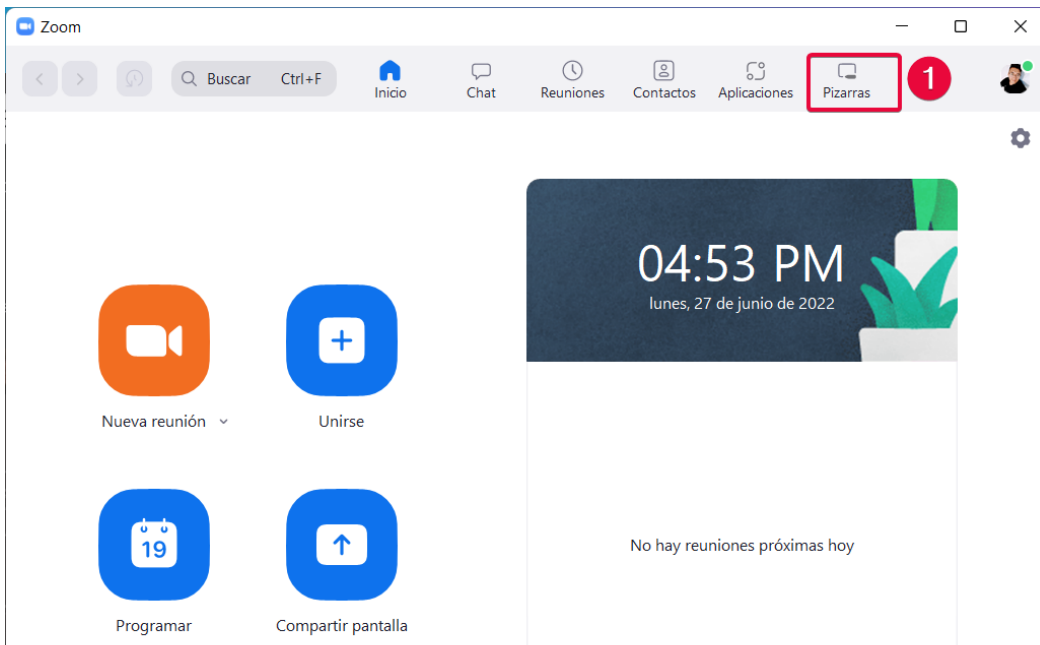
Zoom

Buscar Ctrl+F

Inicio

Chat

Reuniones

Contactos

Aplicaciones

Pizarras

1

04:53 PM

lunes, 27 de junio de 2022

Nueva reunión

Unirse

19

Programar

Compartir pantalla

No hay reuniones próximas hoy